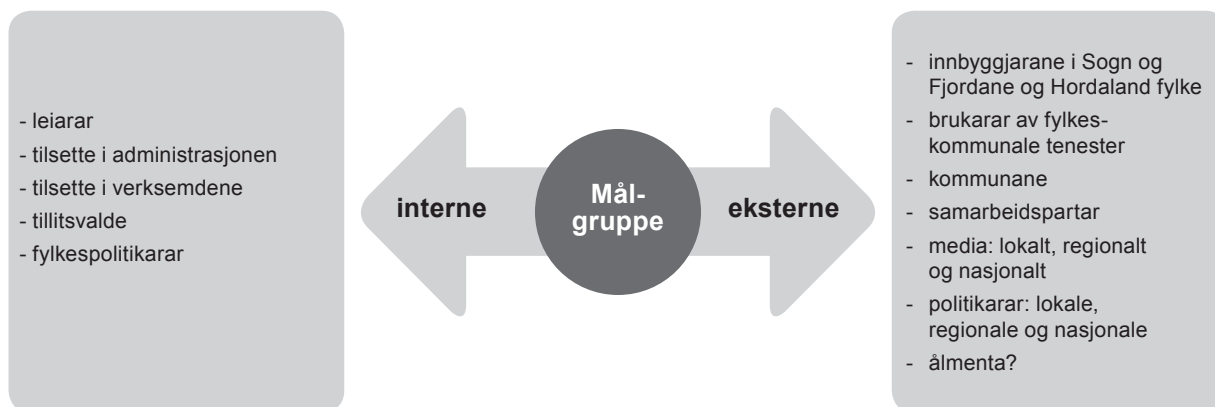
- leiarar
- tilsette i administrasjonen
- tilsette i verksemdene
- tillitsvalde
- fylkespolitikarar

interne

Mål-gruppe

eksterne

- innbyggjarane i Sogn og Fjordane og Hordaland fylke
- brukarar av fylkeskommunale tenester
- kommunane
- samarbeidspartar
- media: lokalt, regionalt og nasjonalt
- politikarar: lokale, regionale og nasjonale
- ålmenta?